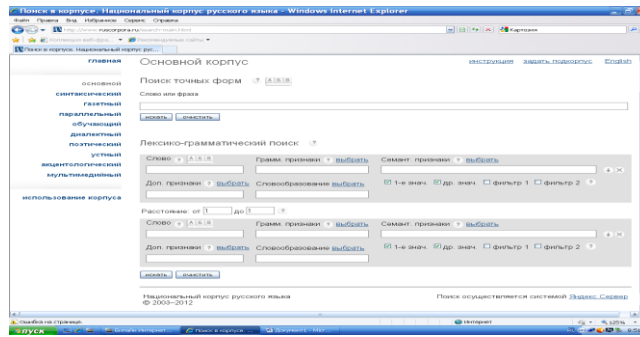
Поиск в корпусе. Национальный корпус русского языка - Windows Internet Explorer

Файл Правка Вид Избранное Сервис Справка

http://www.ruscorpora.ru/search-main.html

Картинки

Поиск в корпусе. Национальный корпус рус...

главная

основной
синтаксический
газетный
параллельный
обучающий
диалектный
поэтический
устный
акцентологический
мультимедийный

использование корпуса

Основной корпус

инструкция задать подкорпус English

Поиск точных форм ? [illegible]

Слово или фраза

искать очистить

Лексико-грамматический поиск ?

Слово ? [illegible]

Грамм. признаки ? выбрать

Семант. признаки ? выбрать

Доп. признаки ? выбрать

Словообразование выбрать

1-е знач. др. знач. фильтр 1 фильтр 2 ?

Расстояние: от 1 до 1 ?

Слово ? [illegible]

Грамм. признаки ? выбрать

Семант. признаки ? выбрать

Доп. признаки ? выбрать

Словообразование выбрать

1-е знач. др. знач. фильтр 1 фильтр 2 ?

искать очистить

Национальный корпус русского языка
© 2003–2012

Поиск осуществляется системой Яндекс.Сервер

Ошибка на странице.

Интернет

125%

пуск

Поиск в корпусе...

Документ - Mic...